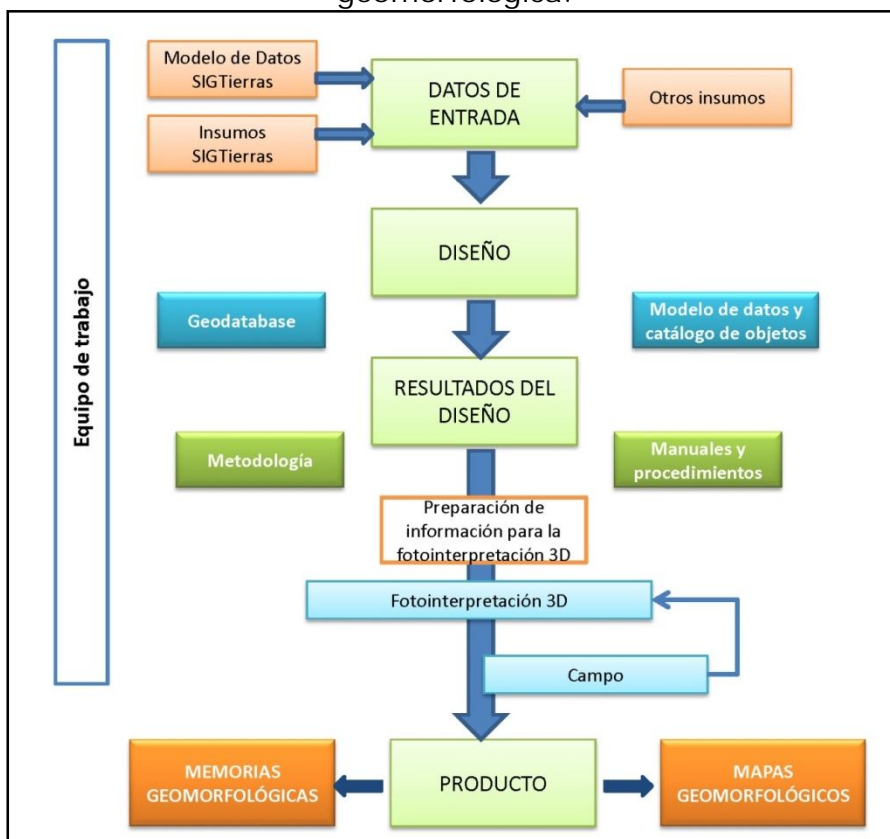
geomorfológica.

Equipo de trabajo

Modelo de Datos SIGTierras

Insumos SIGTierras

DATOS DE ENTRADA

Otros insumos

DISEÑO

Geodatabase

Modelo de datos y catálogo de objetos

RESULTADOS DEL DISEÑO

Metodología

Manuales y procedimientos

Preparación de información para la fotointerpretación 3D

Fotointerpretación 3D

Campo

MEMORIAS GEOMORFOLÓGICAS

PRODUCTO

MAPAS GEOMORFOLÓGICOS